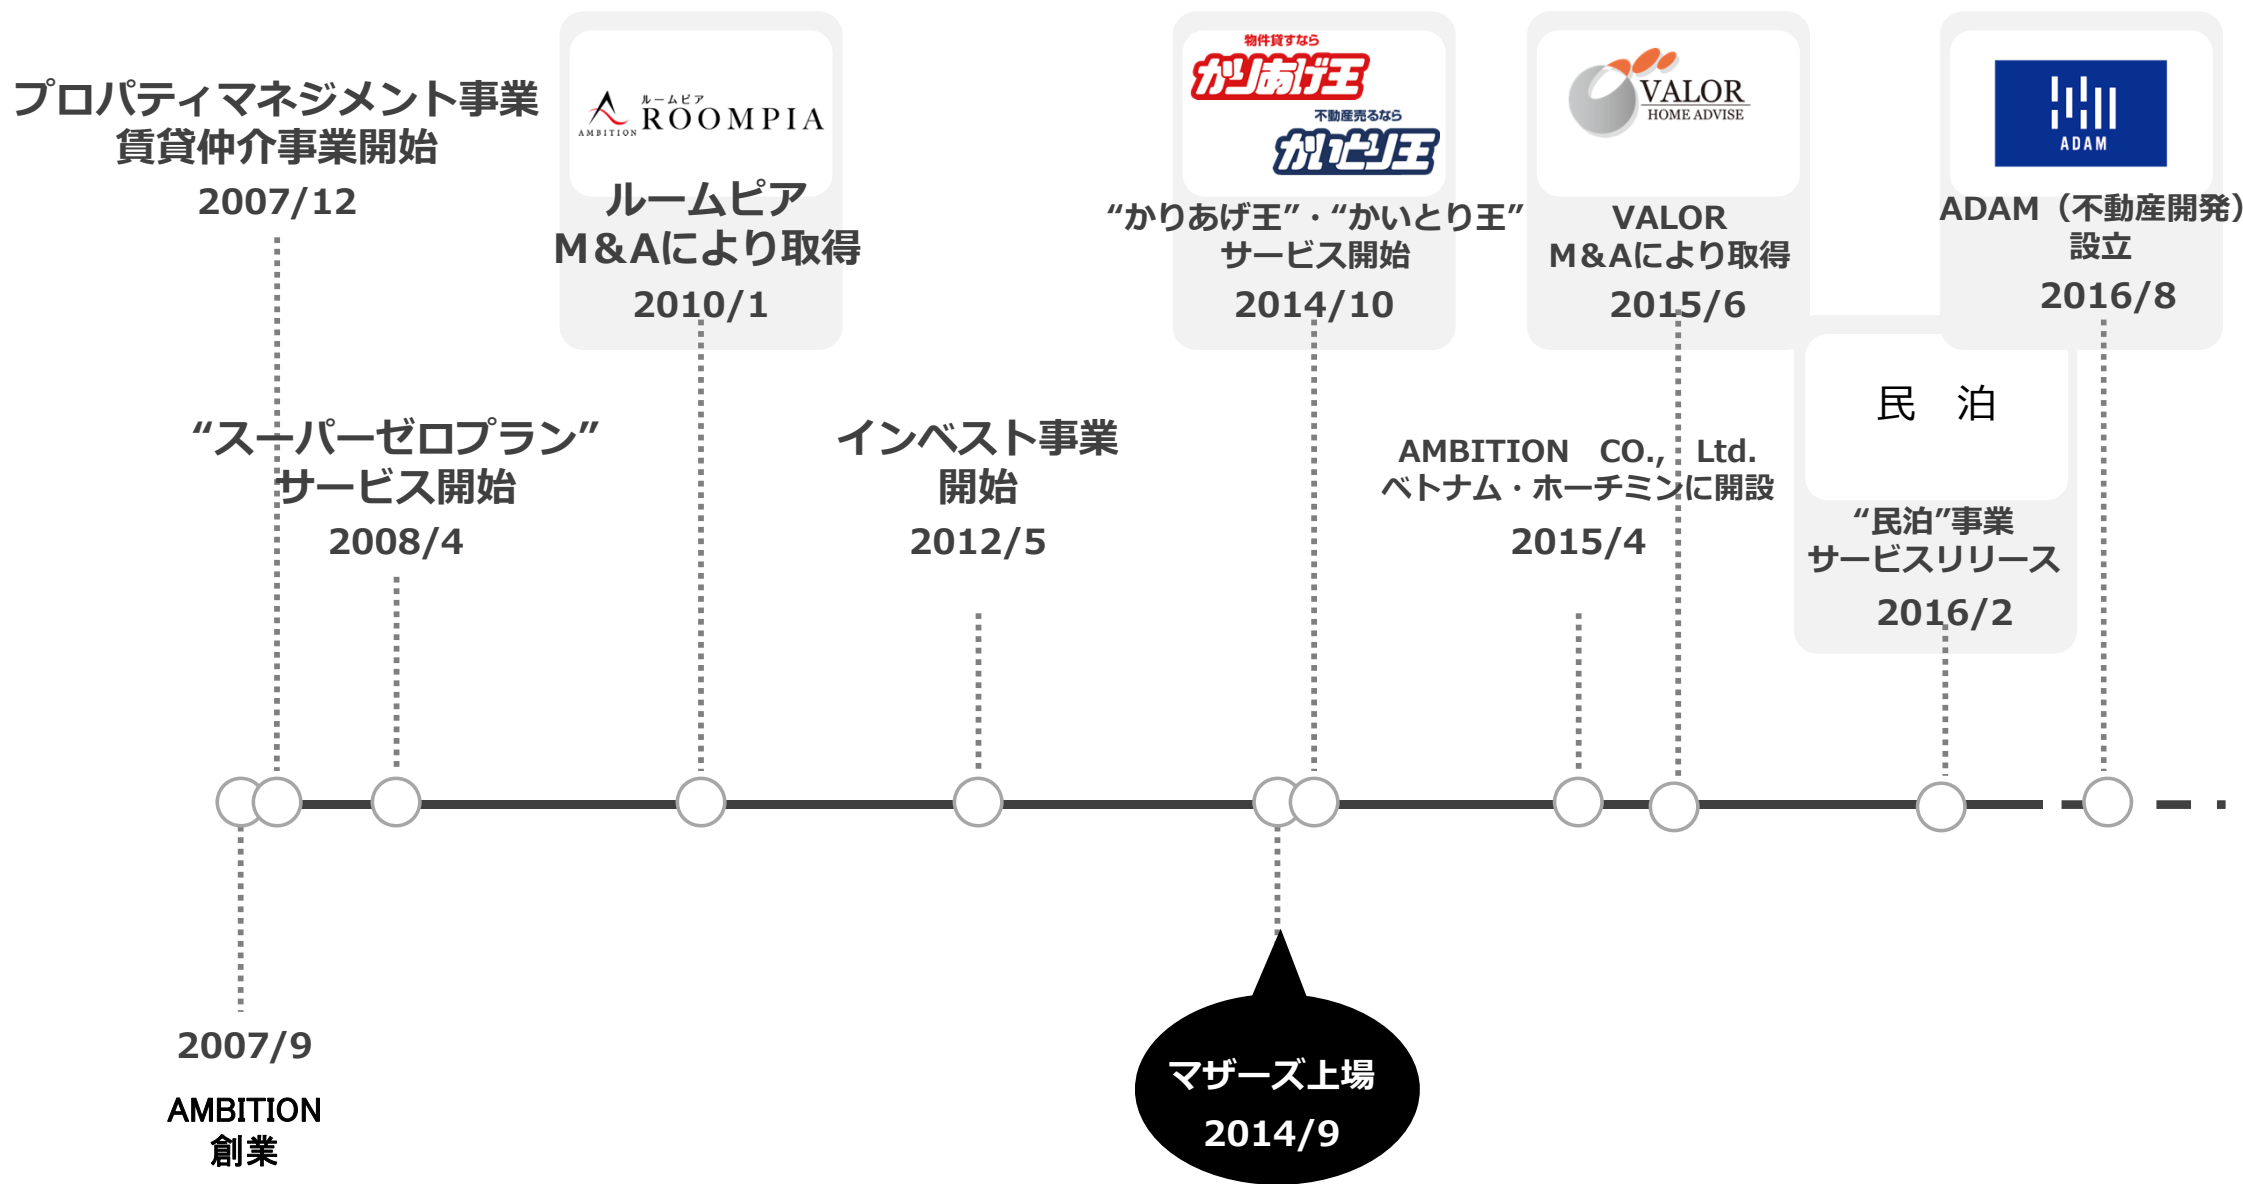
プロパティマネジメント事業
賃貸仲介事業開始
2007/12

ルームピア
AMBITION ROOMPIA
ルームピア
M&Aにより取得
2010/1

物件貸すなら
かりあげ王
不動産売るなら
かいとり王
“かりあげ王”・“かいとり王”
サービス開始
2014/10

VALOR
HOME ADVISE
VALOR
M&Aにより取得
2015/6

ADAM
ADAM（不動産開発）
設立
2016/8

“スーパーゼロプラン”
サービス開始
2008/4

インベスト事業
開始
2012/5

AMBITION CO., Ltd.
ベトナム・ホーチミンに開設
2015/4

民 泊
“民泊”事業
サービスリリース
2016/2

2007/9
AMBITION
創業

マザーズ上場
2014/9